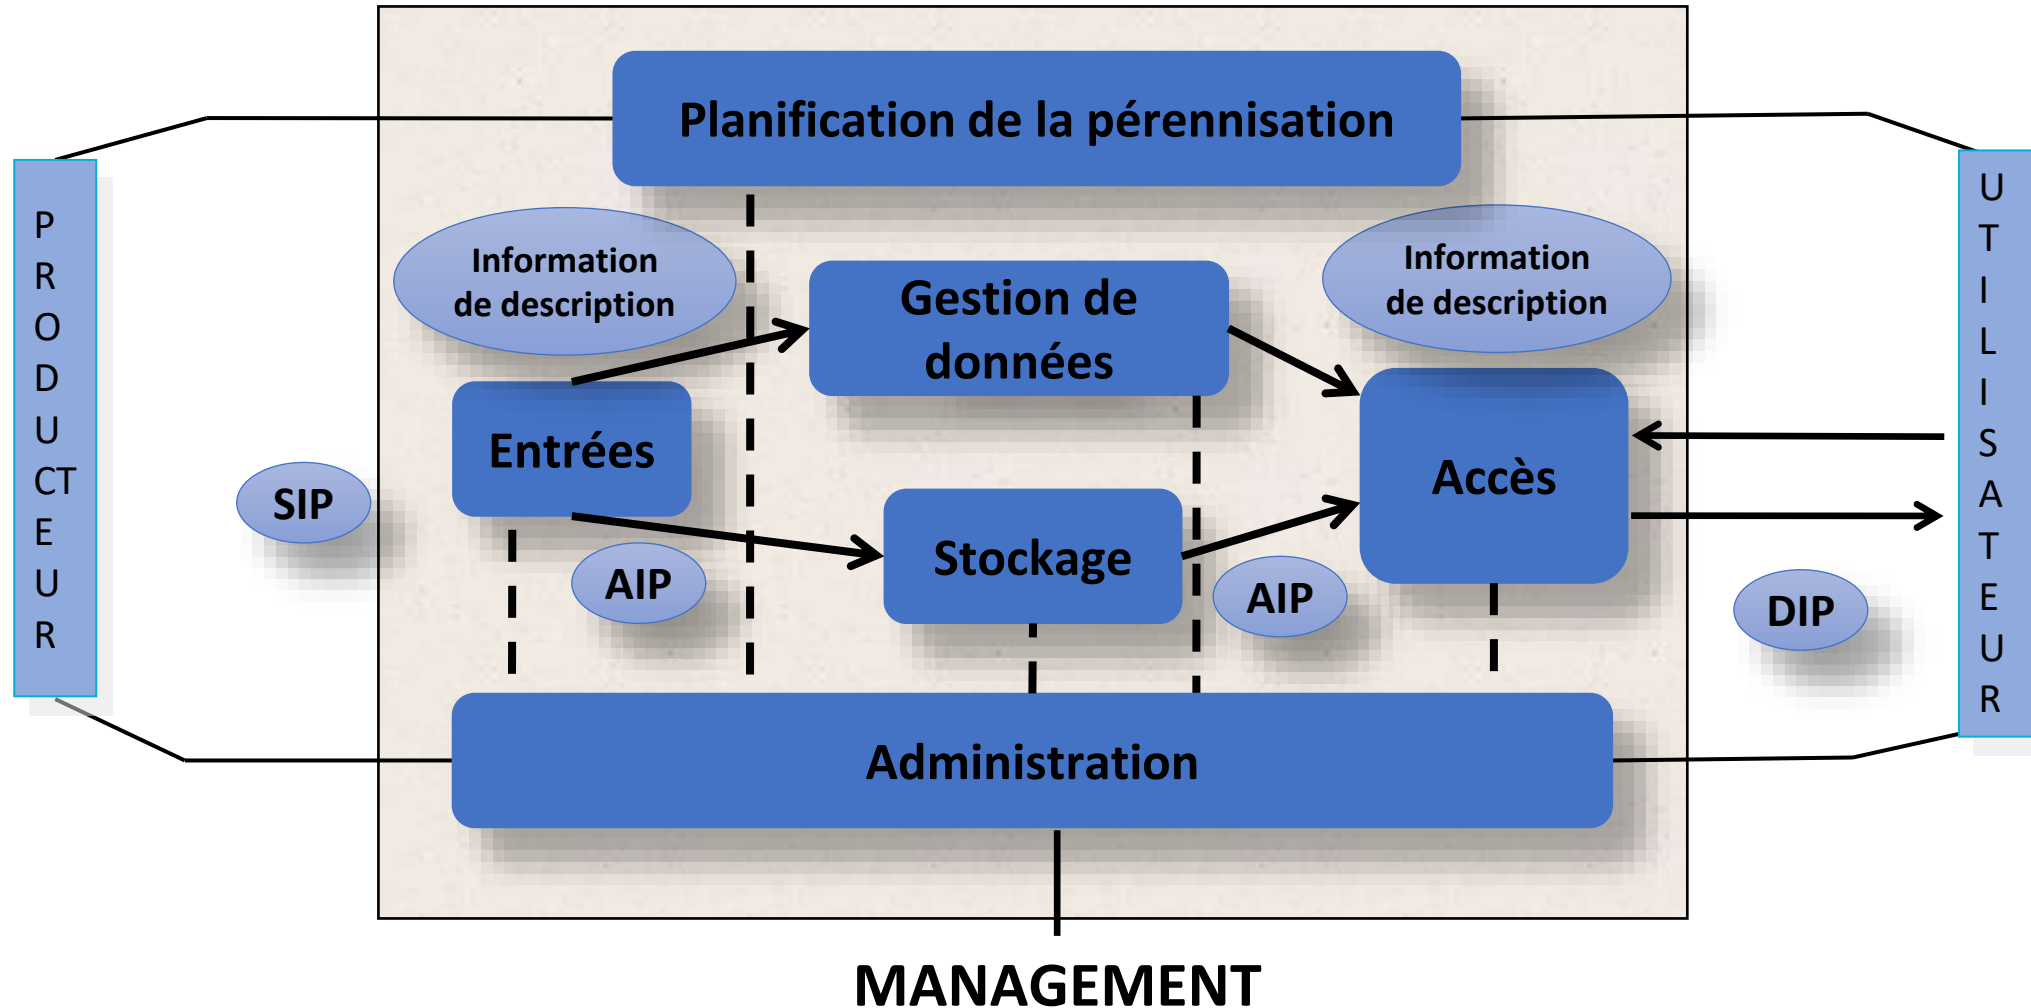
PRODUCTEUR

Planification de la pérennisation

Information de description

Gestion de données

Information de description

Entrées

SIP

Accès

Stockage

AIP

AIP

DIP

UTILISATEUR

Administration

MANAGEMENT